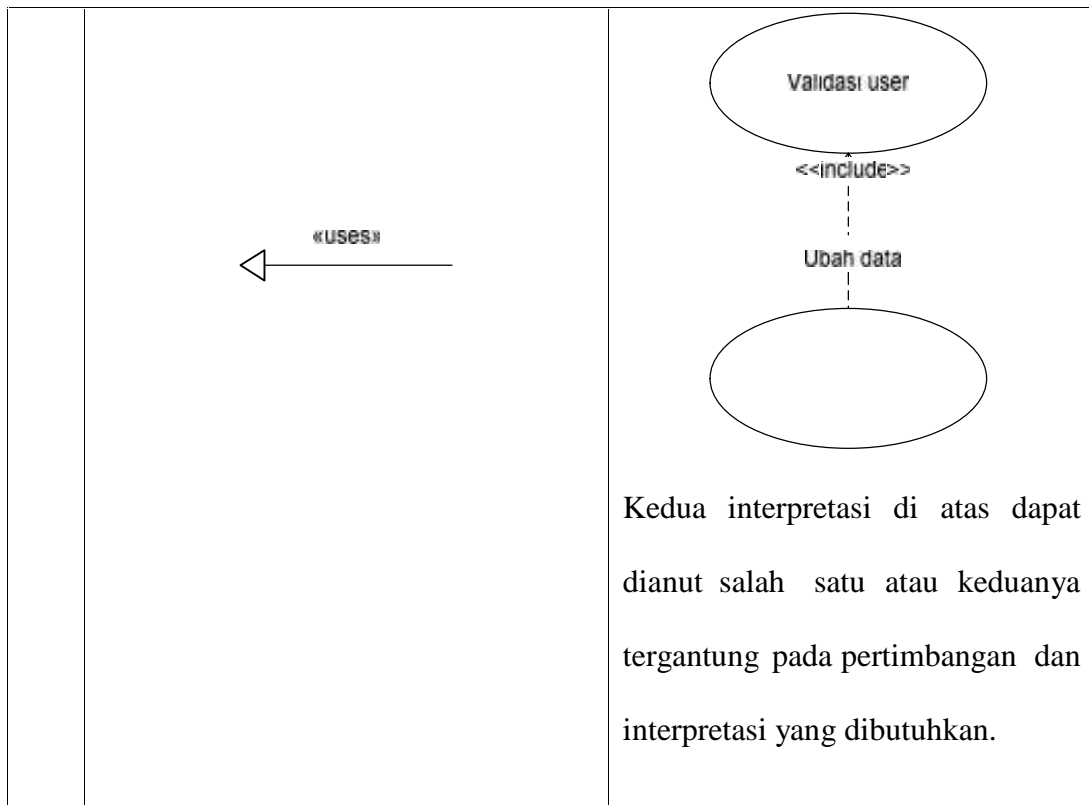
| | | |
|---|---|---|
| | «uses» | Validasi user<br><<include>><br>Ubah data<br><br>Kedua interpretasi di atas dapat dianut salah satu atau keduanya tergantung pada pertimbangan dan interpretasi yang dibutuhkan. |